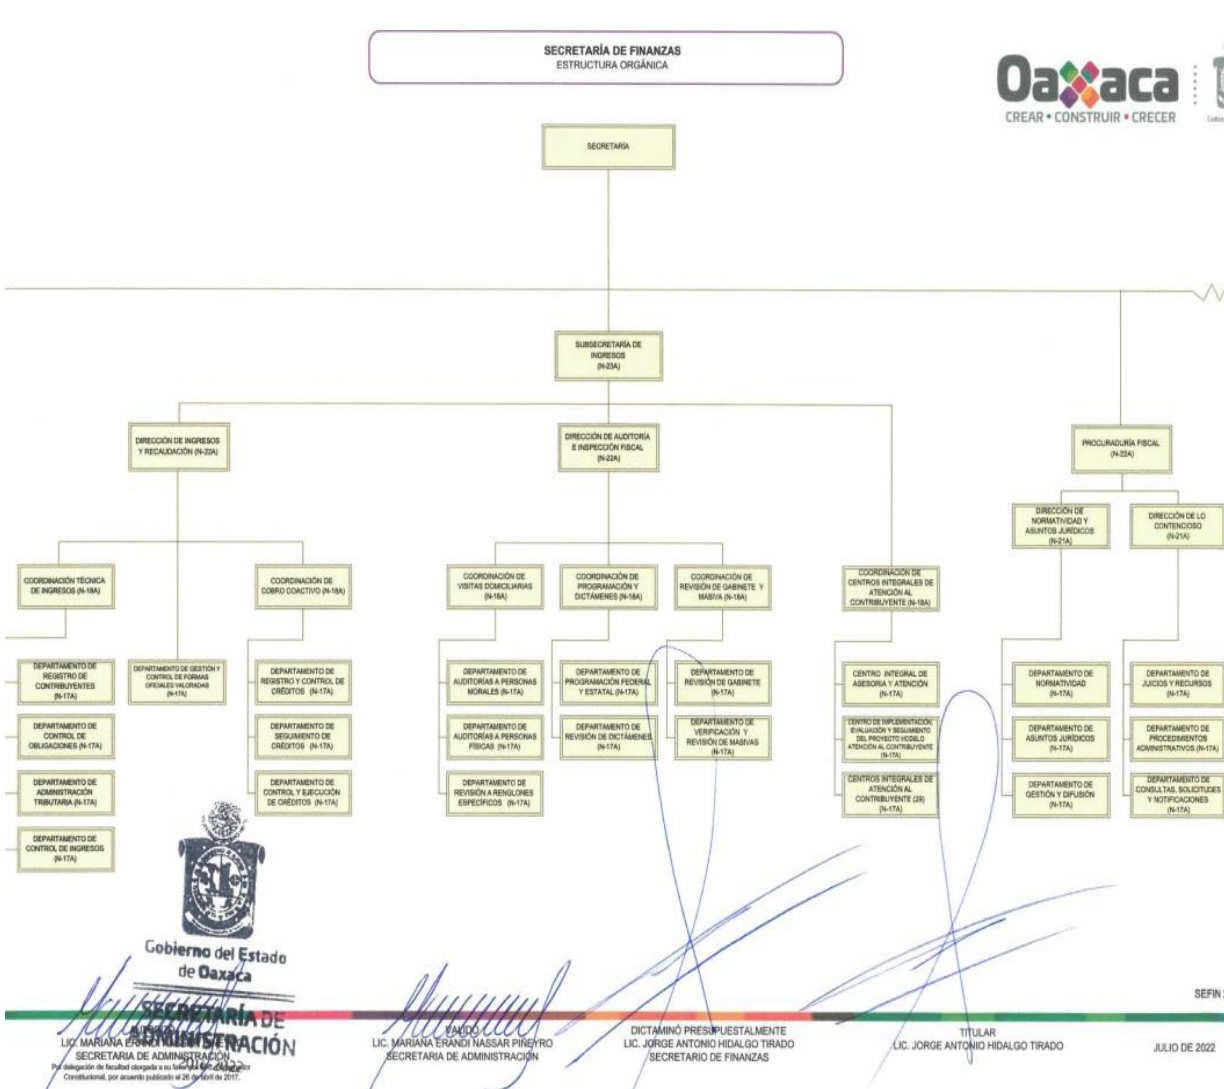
SECRETARÍA DE FINANZAS
ESTRUCTURA ORGÁNICA

Oaxaca
CREAR • CONSTRUIR • CRECER

SECRETARÍA

SUBSECRETARÍA DE INGRESOS (N-23A)

DIRECCIÓN DE INGRESOS Y RECAUDACIÓN (N-22A)

DIRECCIÓN DE AUDITORÍA E INSPECCIÓN FISCAL (N-22A)

PROCURADURÍA FISCAL (N-22A)

DIRECCIÓN DE NORMATIVIDAD Y ASUNTOS JURÍDICOS (N-21A)

DIRECCIÓN DE LO CONTENCIOSO (N-21A)

COORDINACIÓN TÉCNICA DE INGRESOS (N-18A)

COORDINACIÓN DE COBRO COACTIVO (N-18A)

COORDINACIÓN DE VISITAS DOMICILIARIAS (N-18A)

COORDINACIÓN DE PROGRAMACIÓN Y DICTÁMENES (N-18A)

COORDINACIÓN DE REVISIÓN DE GABINETE Y MASIVA (N-18A)

COORDINACIÓN DE CENTROS INTEGRALES DE ATENCIÓN AL CONTRIBUYENTE (N-18A)

DEPARTAMENTO DE REGISTRO DE CONTRIBUYENTES (N-17A)

DEPARTAMENTO DE CONTROL DE OBLIGACIONES (N-17A)

DEPARTAMENTO DE ADMINISTRACIÓN TRIBUTARIA (N-17A)

DEPARTAMENTO DE CONTROL DE INGRESOS (N-17A)

DEPARTAMENTO DE GESTIÓN Y CONTROL DE FORMAS OFICIALES VALORADAS (N-17A)

DEPARTAMENTO DE REGISTRO Y CONTROL DE CRÉDITOS (N-17A)

DEPARTAMENTO DE SEGUIMIENTO DE CRÉDITOS (N-17A)

DEPARTAMENTO DE CONTROL Y EJECUCIÓN DE CRÉDITOS (N-17A)

DEPARTAMENTO DE AUDITORÍAS A PERSONAS MORALES (N-17A)

DEPARTAMENTO DE AUDITORÍAS A PERSONAS FÍSICAS (N-17A)

DEPARTAMENTO DE REVISIÓN A RENGLONES ESPECÍFICOS (N-17A)

DEPARTAMENTO DE PROGRAMACIÓN FEDERAL Y ESTATAL (N-17A)

DEPARTAMENTO DE REVISIÓN DE DICTÁMENES (N-17A)

DEPARTAMENTO DE REVISIÓN DE GABINETE (N-17A)

DEPARTAMENTO DE VERIFICACIÓN Y REVISIÓN DE MASIVAS (N-17A)

CENTRO INTEGRAL DE ASESORIA Y ATENCIÓN (N-17A)

CENTRO DE IMPLEMENTACIÓN, EVALUACIÓN Y SEGUIMIENTO DEL PROYECTO MODELO ATENCIÓN AL CONTRIBUYENTE (N-17A)

CENTROS INTEGRALES DE ATENCIÓN AL CONTRIBUYENTE (29) (N-17A)

DEPARTAMENTO DE NORMATIVIDAD (N-17A)

DEPARTAMENTO DE ASUNTOS JURÍDICOS (N-17A)

DEPARTAMENTO DE GESTIÓN Y DIFUSIÓN (N-17A)

DEPARTAMENTO DE JUICIOS Y RECURSOS (N-17A)

DEPARTAMENTO DE PROCEDIMIENTOS ADMINISTRATIVOS (N-17A)

DEPARTAMENTO DE CONSULTAS, SOLICITUDES Y NOTIFICACIONES (N-17A)

Gobierno del Estado de Oaxaca
SECRETARÍA DE ADMINISTRACIÓN
2016-2022

AUTORIZÓ
LIC. MARIANA ERANDI NASSAR PIÑEYRO
SECRETARIA DE ADMINISTRACIÓN
Por delegación de facultad otorgada a su favor por el Gobernador Constitucional, por acuerdo publicado el 26 de abril de 2017.

VALIDÓ
LIC. MARIANA ERANDI NASSAR PIÑEYRO
SECRETARIA DE ADMINISTRACIÓN

DICTAMINÓ PRESUPUESTALMENTE
LIC. JORGE ANTONIO HIDALGO TIRADO
SECRETARIO DE FINANZAS

TITULAR
LIC. JORGE ANTONIO HIDALGO TIRADO

SEFIN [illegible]

JULIO DE 2022